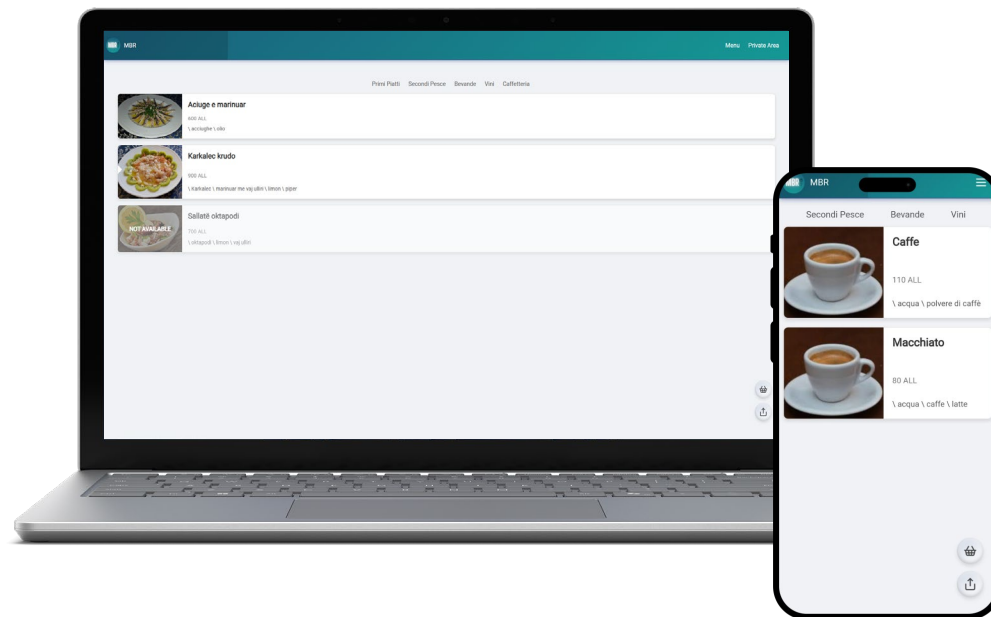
MBR

Menu Private Area

Primi Piatti Secondi Pesce Bevande Vini Caffetteria

Aciuge e marinuar

600 ALL

\ acciughe \ olio

Karkalec krudo

900 ALL

\ Karkalec \ marinuar me vaj ulliri \ limon \ piper

NOT AVAILABLE

Sallatë oktapodi

700 ALL

\ oktapodi \ limon \ vaj ulliri

MBR

Secondi Pesce Bevande Vini

Caffe

110 ALL

\ acqua \ polvere di caffè

Macchiato

80 ALL

\ acqua \ caffe \ latte